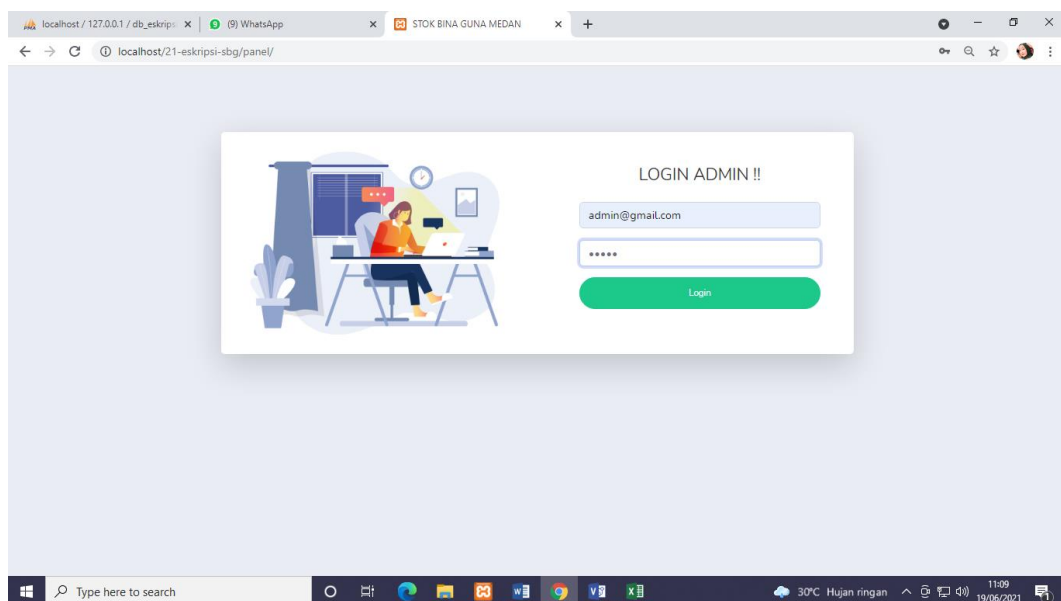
localhost / 127.0.0.1 / db_eskrips ×
(9) WhatsApp ×
STOK BINA GUNA MEDAN ×
+

localhost/21-eskripsi-sbg/panel/

LOGIN ADMIN !!

admin@gmail.com

•••••

Login

Type here to search

30°C Hujan ringan

11:09
19/06/2021